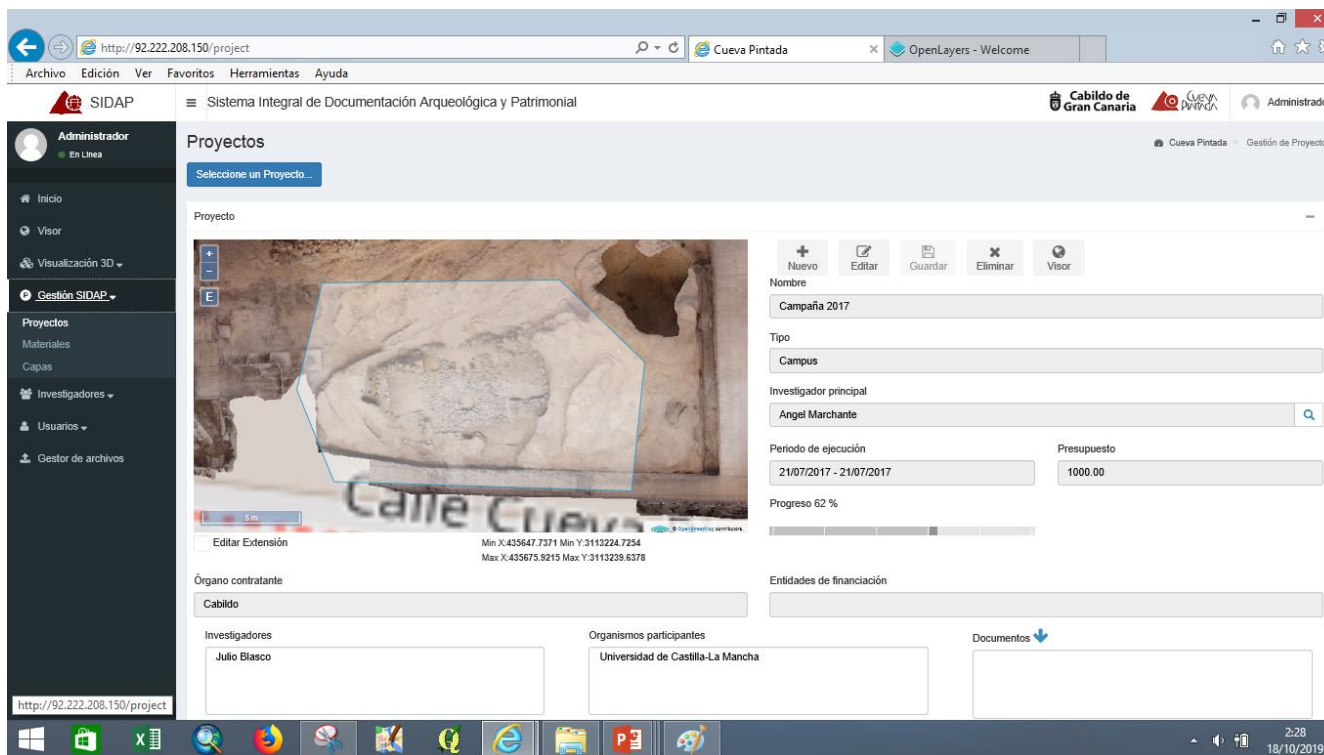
http://92.222.208.150/project
Cueva Pintada
OpenLayers - Welcome
Archivo Edición Ver Favoritos Herramientas Ayuda
SIDAP
≡ Sistema Integral de Documentación Arqueológica y Patrimonial
Cabildo de Gran Canaria
Cueva Pintada
Administrado
Administrador
En Línea
Proyectos
Cueva Pintada > Gestión de Proyecto
Seleccione un Proyecto...
Inicio
Visor
Visualización 3D
Gestión SIDAP
Proyectos
Materiales
Capas
Investigadores
Usuarios
Gestor de archivos
Proyecto
+
-
E
5 m
Calle Cueva
Editar Extensión
Min X:435647.7371 Min Y:3113224.7254
Max X:435675.9215 Max Y:3113239.6378
Nuevo
Editar
Guardar
Eliminar
Visor
Nombre
Campaña 2017
Tipo
Campus
Investigador principal
Angel Marchante
Periodo de ejecución
21/07/2017 - 21/07/2017
Presupuesto
1000.00
Progreso 62 %
Órgano contratante
Cabildo
Entidades de financiación
Investigadores
Julio Blasco
Organismos participantes
Universidad de Castilla-La Mancha
Documentos
http://92.222.208.150/project
2:28
18/10/2019